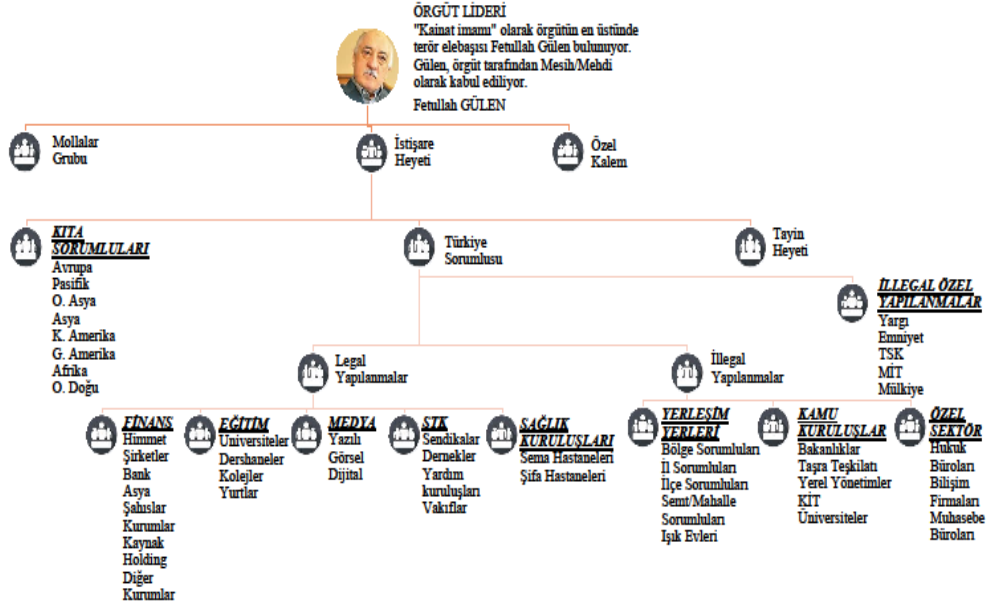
ÖRGÜT LİDERİ
"Kainat imamı" olarak örgütün en üstünde terör elebaşısı Fetullah Gülen bulunuyor. Gülen, örgüt tarafından Mesih/Mehdi olarak kabul ediliyor.
Fetullah GÜLEN

Mollalar Grubu

İstişare Heyeti

Özel Kalem

KITA SORUMLULARI
Avrupa
Pasifik
O. Asya
Asya
K. Amerika
G. Amerika
Afrika
O. Doğu

Türkiye Sorumlusu

Tayin Heyeti

İLLEGAL ÖZEL YAPILANMALAR
Yargı
Emniyet
TSK
MİT
Mülkiye

Legal Yapılanmalar

İllegal Yapılanmalar

FİNANS
Himmet
Şirketler
Bank
Asya
Şahıslar
Kurumlar
Kaynak
Holding
Diğer
Kurumlar

EĞİTİM
Üniversiteler
Dershaneler
Kolejler
Yurtlar

MEDYA
Yazılı
Görsel
Dijital

STK
Sendikalar
Dernekler
Yardım kuruluşları
Vakıflar

SAĞLIK KURULUŞLARI
Sema Hastaneleri
Şifa Hastaneleri

YERLEŞİM YERLERİ
Bölge Sorumluları
İl Sorumluları
İlçe Sorumluları
Semt/Mahalle Sorumluları
Işık Evleri

KAMU KURULUŞLAR
Bakanlıklar
Taşra Teşkilatı
Yerel Yönetimler
KİT
Üniversiteler

ÖZEL SEKTÖR
Hukuk Büroları
Bilişim Firmaları
Muhasebe Büroları